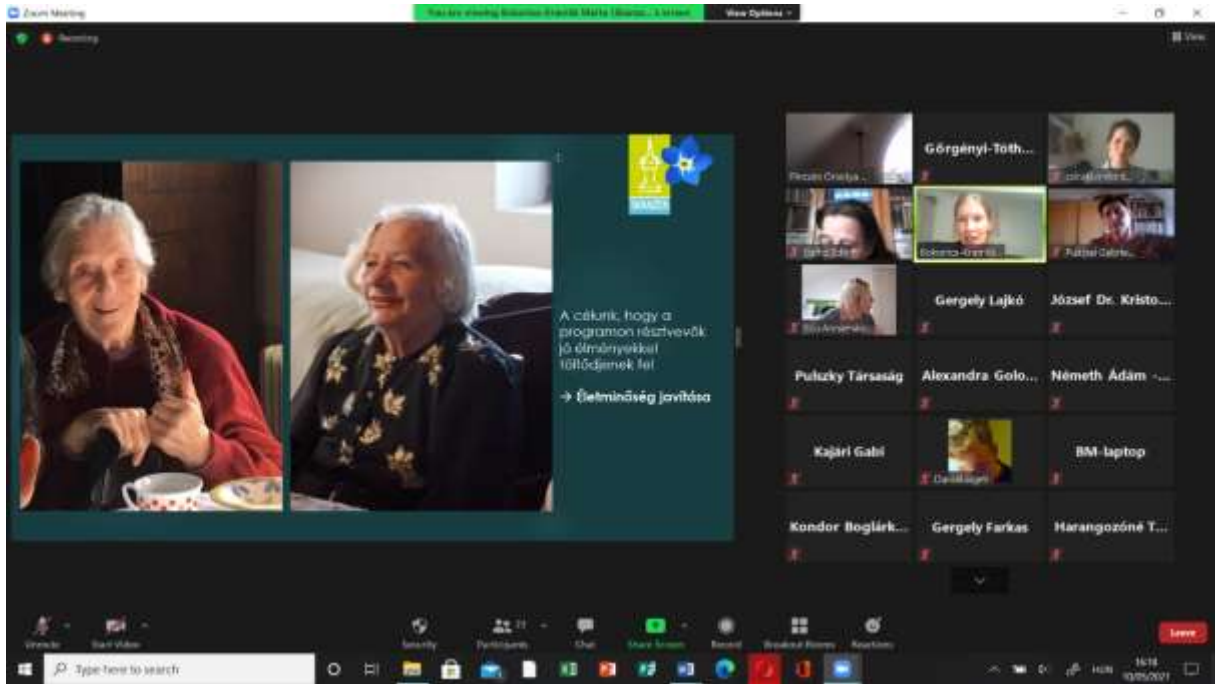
Zoom Meeting

You are viewing Bokanya-Kranitz Márta (Bokanya...)'s screen

View Options

Recording

View

A célunk, hogy a programon résztvevők jó élményekkel töltődjenek fel

→ Életminőség javítása

Görgényi-Tóth...

Gergely Lajkó

József Dr. Kristo...

Pulszky Társaság

Alexandra Golo...

Németh Ádám -...

Kajári Gabi

BM-laptop

Kondor Boglárk...

Gergely Farkas

Harangozóné T...

Unmute

Start Video

Security

Participants

Chat

Share Screen

Record

Breakout Rooms

Reactions

Leave

Type here to search

HUN

16:18

10/05/2021